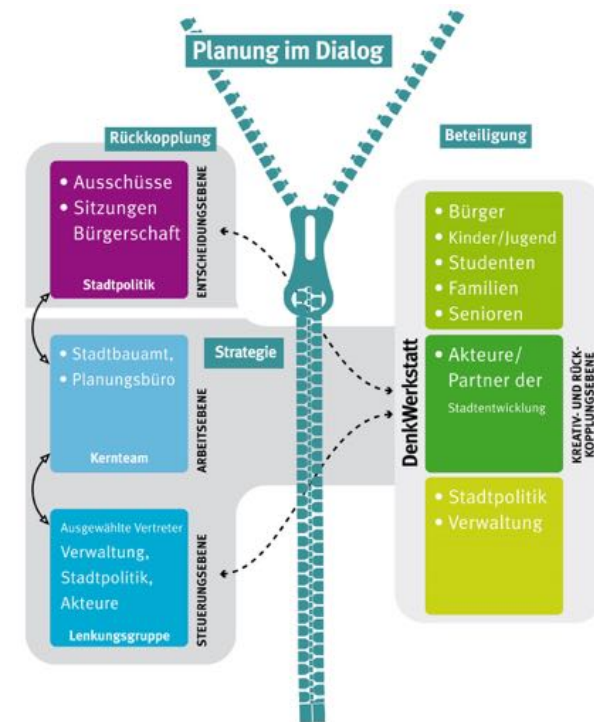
Planung im Dialog

Rückkopplung

Beteiligung

• Ausschüsse
• Sitzungen Bürgerschaft

Stadtpolitik

ENTSCHEIDUNGSEBENE

• Bürger
• Kinder/Jugend
• Studenten
• Familien
• Senioren

Strategie

• Stadtbauamt,
• Planungsbüro

Kernteam

ARBEITSEBENE

DenkWerkstatt

• Akteure/ Partner der Stadtentwicklung

KREATIV- UND RÜCKKOPPLUNGSEBENE

Ausgewählte Vertreter
Verwaltung, Stadtpolitik, Akteure

Lenkungsgruppe

STEUERUNGSEBENE

• Stadtpolitik
• Verwaltung